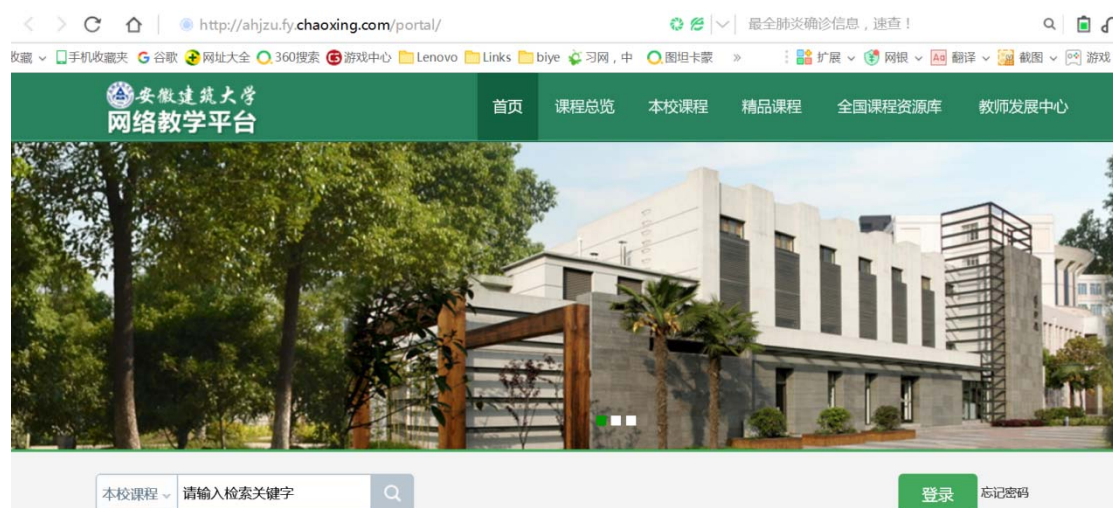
http://ahjzu.fy.chaoxing.com/portal/

最全肺炎确诊信息，速查！

收藏 手机收藏夹 谷歌 网址大全 360搜索 游戏中心 Lenovo Links biye 习网，中 图坦卡蒙 » 扩展 网银 翻译 截图 游戏

安徽建筑大学
网络教学平台

首页 课程总览 本校课程 精品课程 全国课程资源库 教师发展中心

本校课程 请输入检索关键字

登录 忘记密码